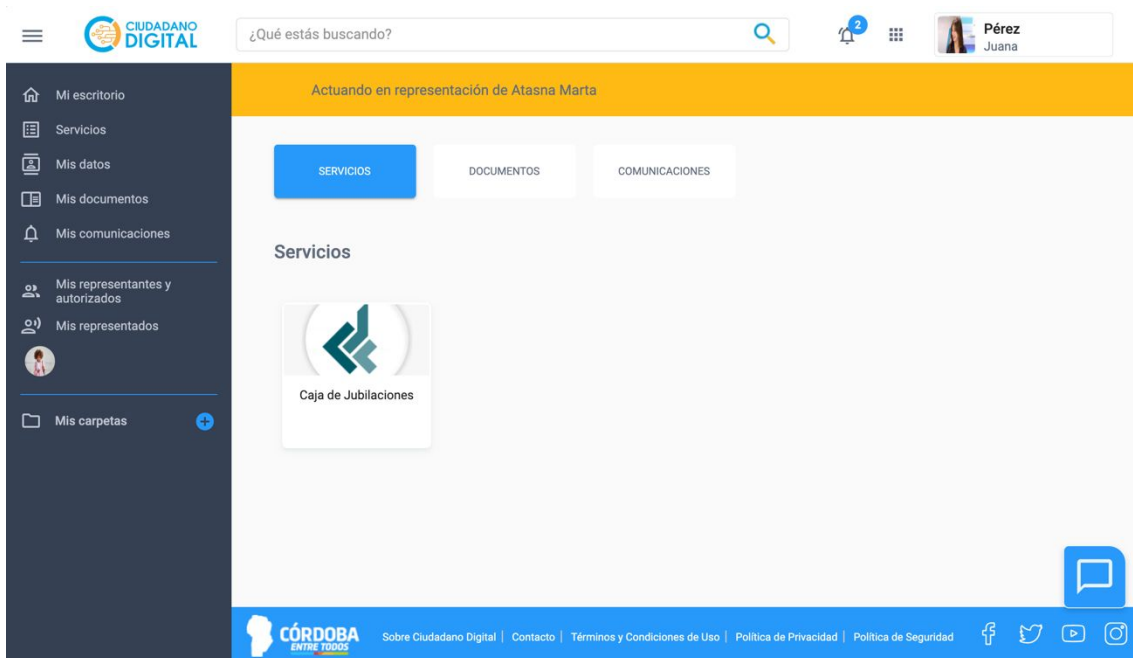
CIUDADANO DIGITAL

¿Qué estás buscando?

2

Pérez
Juana

Mi escritorio
Servicios
Mis datos
Mis documentos
Mis comunicaciones

Mis representantes y autorizados
Mis representados

Mis carpetas

Actuando en representación de Atasna Marta

SERVICIOS
DOCUMENTOS
COMUNICACIONES

Servicios

Caja de Jubilaciones

CÓRDOBA ENTRE TODOS

Sobre Ciudadano Digital | Contacto | Términos y Condiciones de Uso | Política de Privacidad | Política de Seguridad